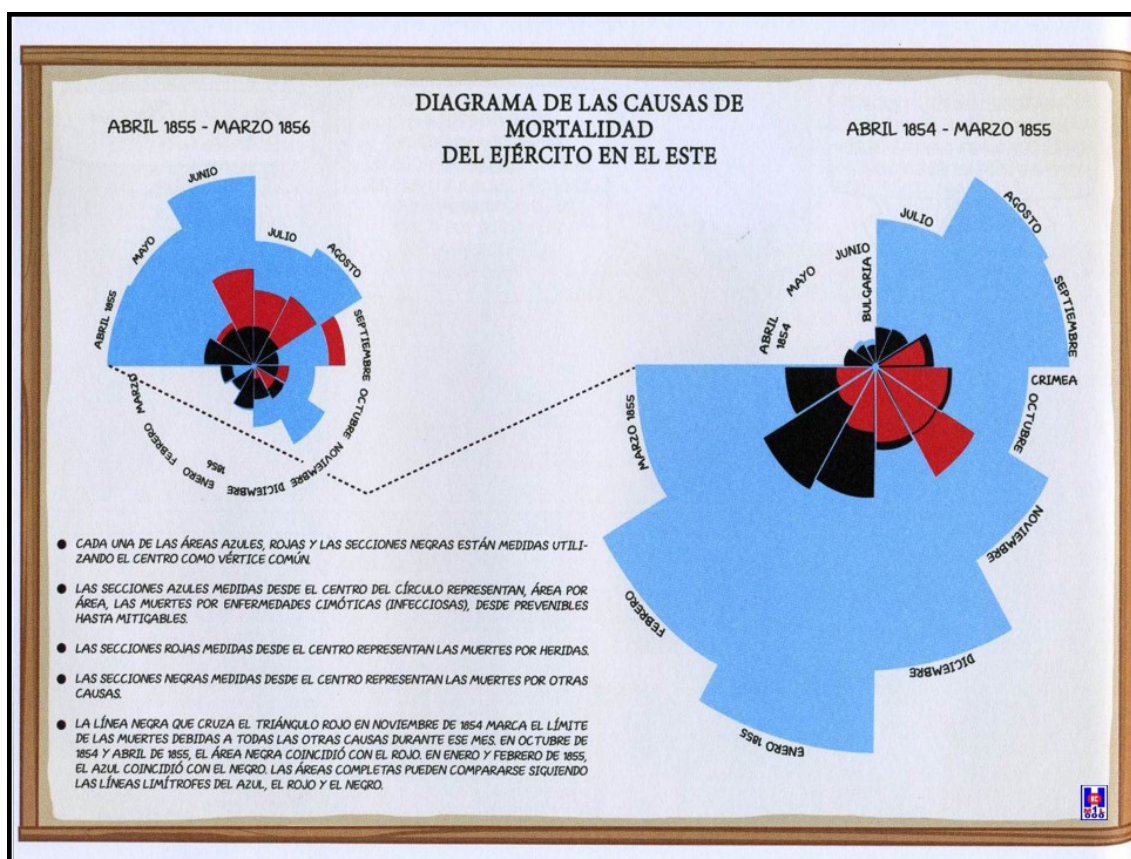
DIAGRAMA DE LAS CAUSAS DE MORTALIDAD DEL EJÉRCITO EN EL ESTE

ABRIL 1855 - MARZO 1856

ABRIL 1854 - MARZO 1855

JUNIO
MAYO
ABRIL 1855
JULIO
AGOSTO
SEPTIEMBRE
OCTUBRE
NOVIEMBRE
DICIEMBRE
ENERO 1856
FEBRERO
MARZO

JULIO
AGOSTO
SEPTIEMBRE
JUNIO
BULGARIA
MAYO
ABRIL 1854
CRIMEA
OCTUBRE
NOVIEMBRE
DICIEMBRE
ENERO 1855
FEBRERO
MARZO 1855

● CADA UNA DE LAS ÁREAS AZULES, ROJAS Y LAS SECCIONES NEGRAS ESTÁN MEDIDAS UTILIZANDO EL CENTRO COMO VÉRTICE COMÚN.

● LAS SECCIONES AZULES MEDIDAS DESDE EL CENTRO DEL CÍRCULO REPRESENTAN, ÁREA POR ÁREA, LAS MUERTES POR ENFERMEDADES CIMÓTICAS (INFECCIOSAS), DESDE PREVENIBLES HASTA MITIGABLES.

● LAS SECCIONES ROJAS MEDIDAS DESDE EL CENTRO REPRESENTAN LAS MUERTES POR HERIDAS.

● LAS SECCIONES NEGRAS MEDIDAS DESDE EL CENTRO REPRESENTAN LAS MUERTES POR OTRAS CAUSAS.

● LA LÍNEA NEGRA QUE CRUZA EL TRIÁNGULO ROJO EN NOVIEMBRE DE 1854 MARCA EL LÍMITE DE LAS MUERTES DEBIDAS A TODAS LAS OTRAS CAUSAS DURANTE ESE MES. EN OCTUBRE DE 1854 Y ABRIL DE 1855, EL ÁREA NEGRA COINCIDIÓ CON EL ROJO. EN ENERO Y FEBRERO DE 1855, EL AZUL COINCIDIÓ CON EL NEGRO. LAS ÁREAS COMPLETAS PUEDEN COMPARARSE SIGUIENDO LAS LÍNEAS LIMÍTROFES DEL AZUL, EL ROJO Y EL NEGRO.